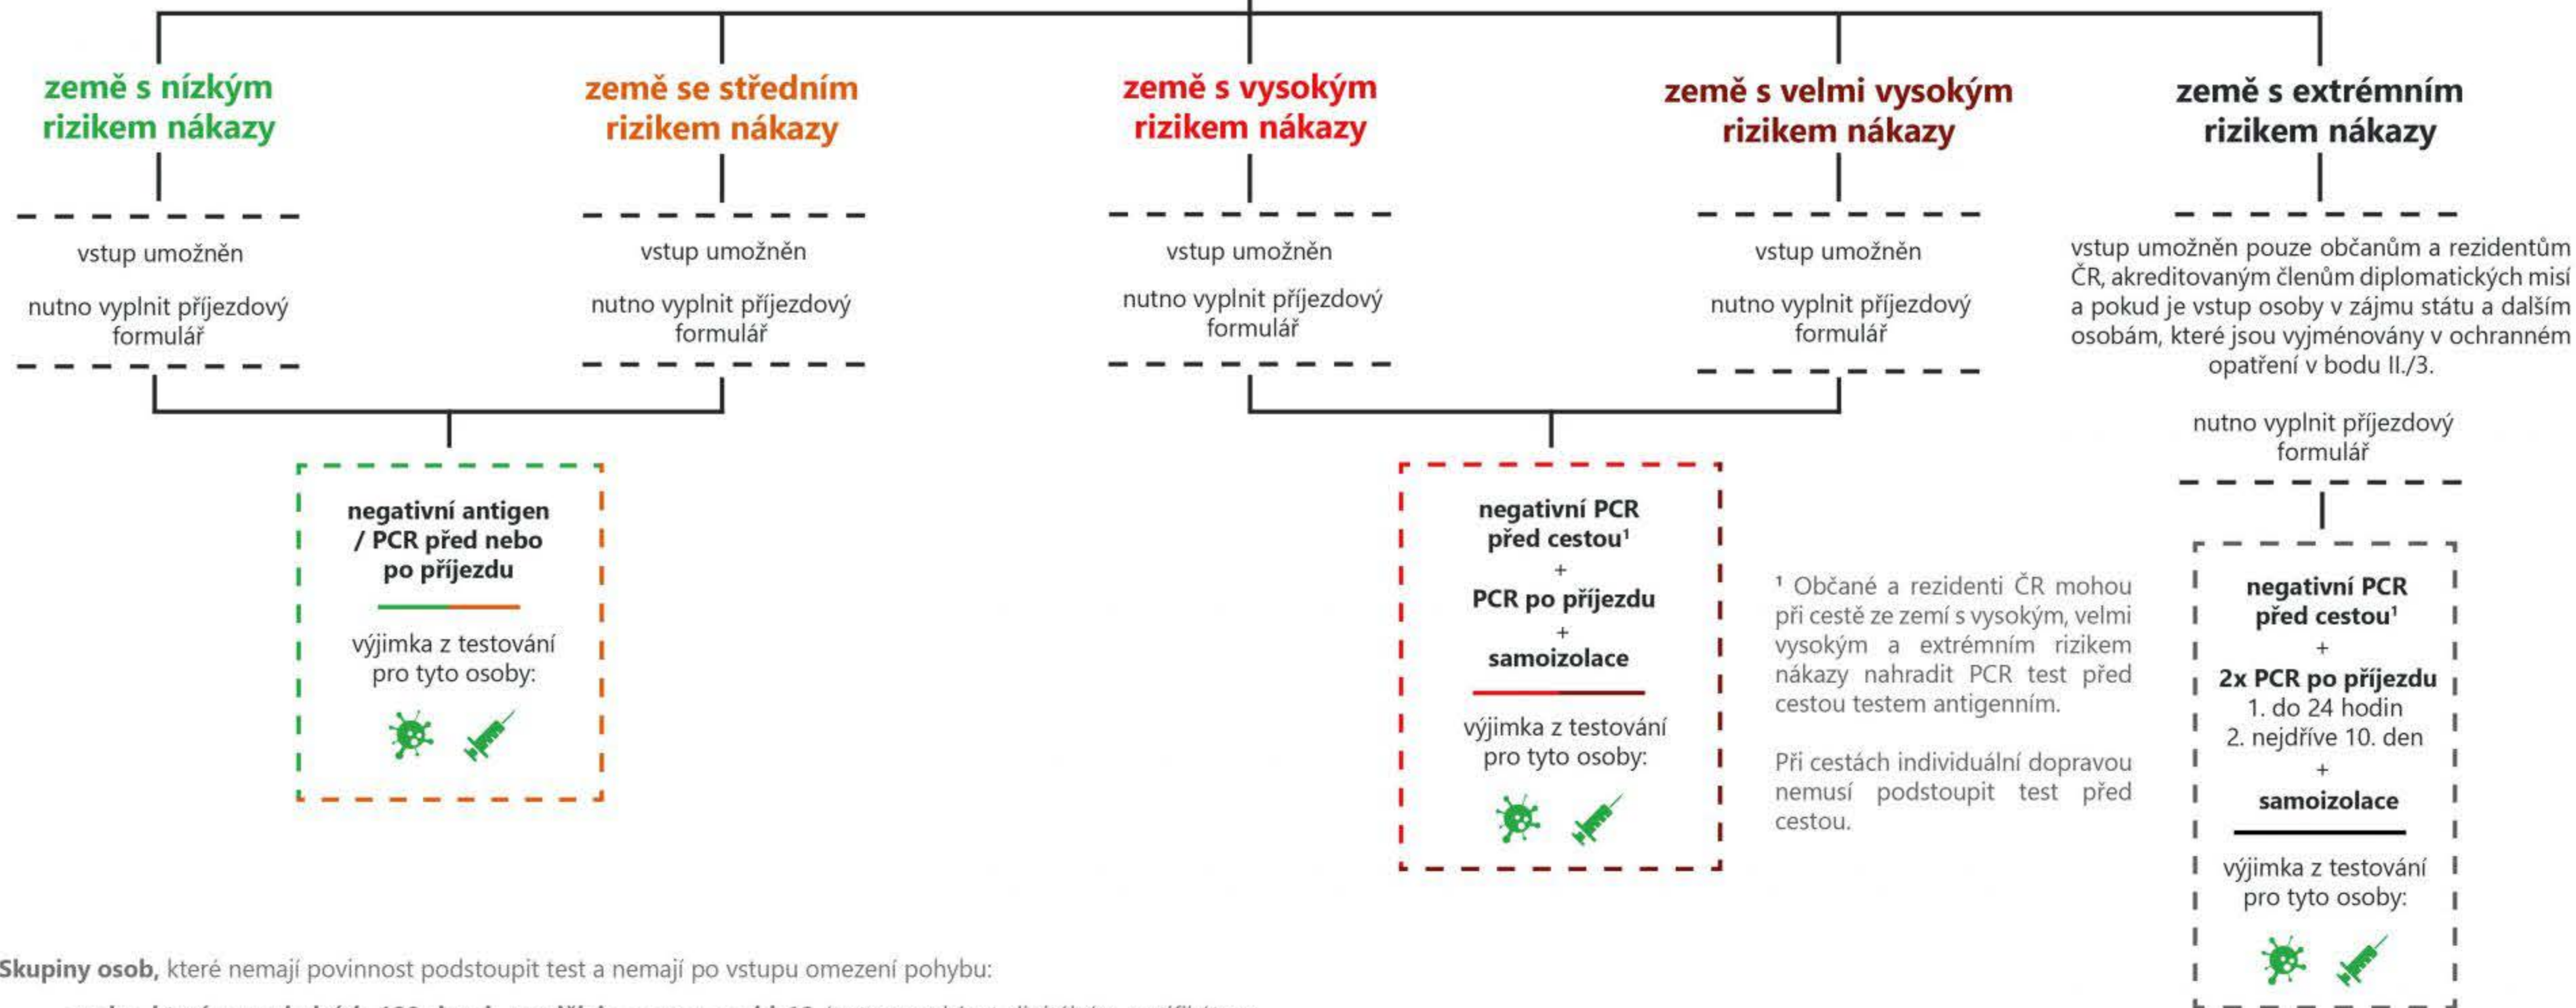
země s nízkým rizikem nákazy

vstup umožněn

nutno vyplnit příjezdový formulář

země se středním rizikem nákazy

vstup umožněn

nutno vyplnit příjezdový formulář

negativní antigen / PCR před nebo po příjezdu

výjimka z testování pro tyto osoby:

země s vysokým rizikem nákazy

vstup umožněn

nutno vyplnit příjezdový formulář

země s velmi vysokým rizikem nákazy

vstup umožněn

nutno vyplnit příjezdový formulář

negativní PCR před cestou¹
+
PCR po příjezdu
+
samoizolace

výjimka z testování pro tyto osoby:

¹ Občané a rezidenti ČR mohou při cestě ze zemí s vysokým, velmi vysokým a extrémním rizikem nákazy nahradit PCR test před cestou testem antigenním.

Při cestách individuální dopravou nemusí podstoupit test před cestou.

země s extrémním rizikem nákazy

vstup umožněn pouze občanům a rezidentům ČR, akreditovaným členům diplomatických misí a pokud je vstup osoby v zájmu státu a dalším osobám, které jsou vyjmenovány v ochranném opatření v bodu II./3.

nutno vyplnit příjezdový formulář

negativní PCR před cestou¹
+
2x PCR po příjezdu
1. do 24 hodin
2. nejdříve 10. den
+
samoizolace

výjimka z testování pro tyto osoby:

Skupiny osob, které nemají povinnost podstoupit test a nemají po vstupu omezení pohybu:

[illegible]